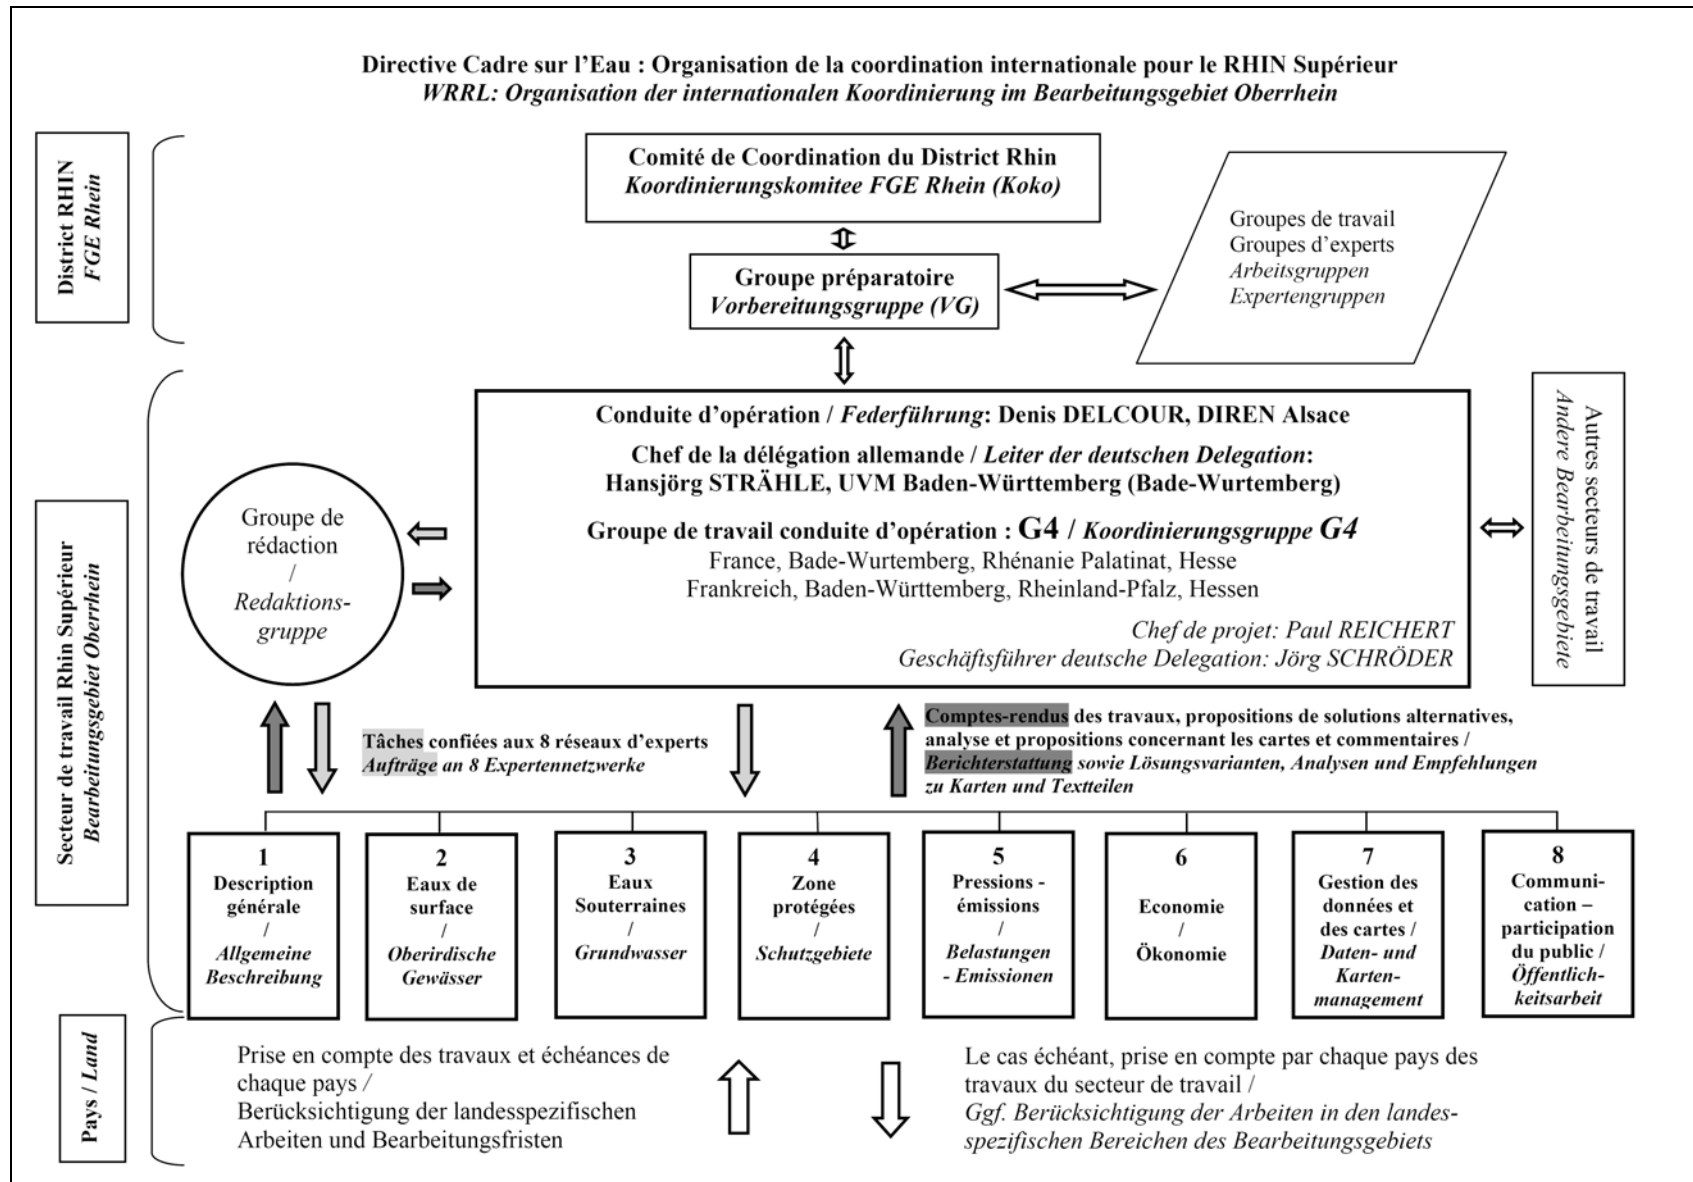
Directive Cadre sur l'Eau : Organisation de la coordination internationale pour le RHIN Supérieur
WRRL: Organisation der internationalen Koordinierung im Bearbeitungsgebiet Oberrhein

District RHIN
FGE Rhein

Comité de Coordination du District Rhin
Koordinierungskomitee FGE Rhein (Koko)

Groupes de travail
Groupes d'experts
Arbeitsgruppen
Expertengruppen

Groupe préparatoire
Vorbereitungsgruppe (VG)

Secteur de travail Rhin Supérieur
Bearbeitungsgebiet Oberrhein

Groupe de rédaction / Redaktionsgruppe

Conduite d'opération / Federführung: Denis DELCOUR, DIREN Alsace

Chef de la délégation allemande / Leiter der deutschen Delegation: Hansjörg STRÄHLE, UVM Baden-Württemberg (Bade-Wurtemberg)

Groupe de travail conduite d'opération : G4 / Koordinierungsgruppe G4
France, Bade-Wurtemberg, Rhénanie Palatinat, Hesse
Frankreich, Baden-Württemberg, Rheinland-Pfalz, Hessen

Chef de projet: Paul REICHERT
Geschäftsführer deutsche Delegation: Jörg SCHRÖDER

Autres secteurs de travail
Andere Bearbeitungsgebiete

Tâches confiées aux 8 réseaux d'experts
Aufträge an 8 Expertennetzwerke

Comptes-rendus des travaux, propositions de solutions alternatives, analyse et propositions concernant les cartes et commentaires / Berichterstattung sowie Lösungsvarianten, Analysen und Empfehlungen zu Karten und Textteilen

1 Description générale / Allgemeine Beschreibung

2 Eaux de surface / Oberirdische Gewässer

3 Eaux Souterraines / Grundwasser

4 Zone protégées / Schutzgebiete

5 Pressions - émissions / Belastungen - Emissionen

6 Economie / Ökonomie

7 Gestion des données et des cartes / Daten- und Kartenmanagement

8 Communication – participation du public / Öffentlichkeitsarbeit

Pays / Land

Prise en compte des travaux et échéances de chaque pays /
Berücksichtigung der landesspezifischen Arbeiten und Bearbeitungsfristen

Le cas échéant, prise en compte par chaque pays des travaux du secteur de travail /
Ggf. Berücksichtigung der Arbeiten in den landesspezifischen Bereichen des Bearbeitungsgebiets